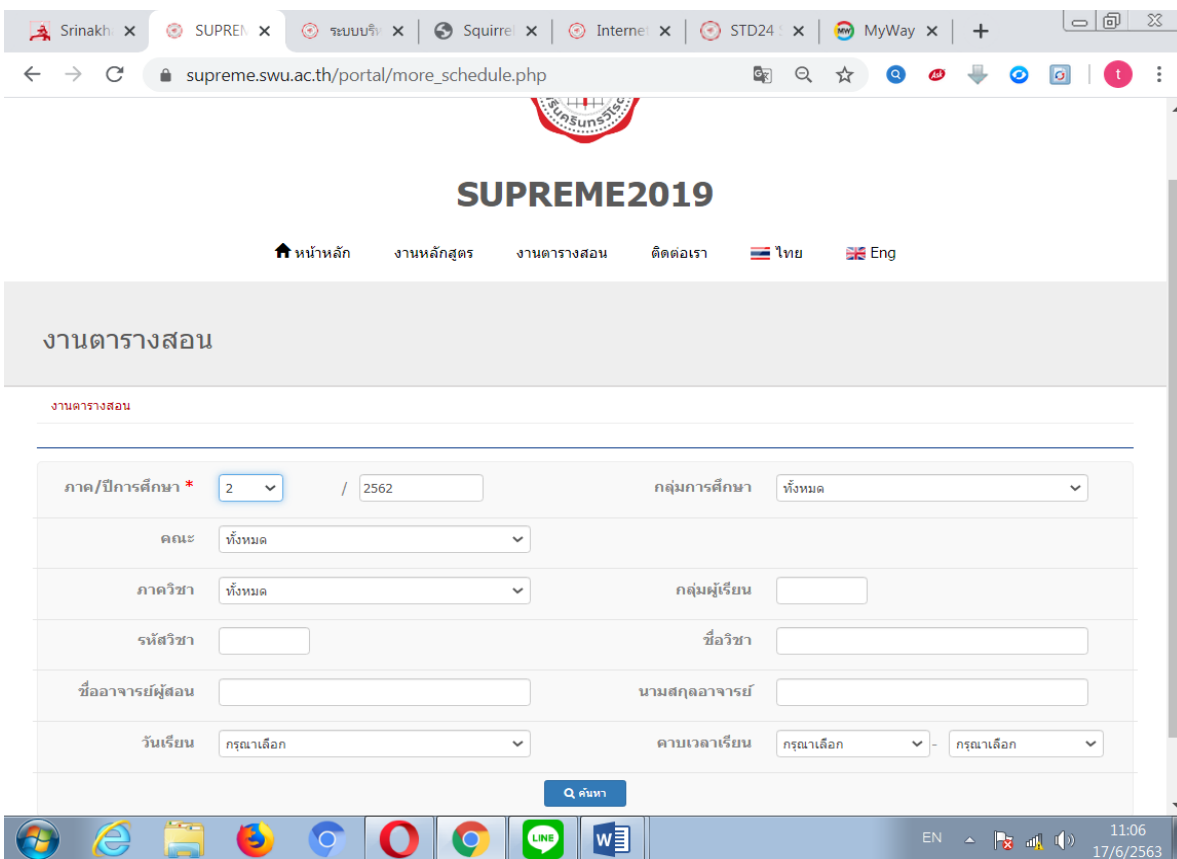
Srinakh ×
SUPREM ×
ระบบบริ ×
Squirre ×
Internet ×
STD24 ×
MyWay ×
+

supreme.swu.ac.th/portal/more_schedule.php

t

SUPREME2019

หน้าหลัก
งานหลักสูตร
งานตารางสอน
ติดต่อเรา
ไทย
Eng

งานตารางสอน

งานตารางสอน

| | | | |
|---|---|---|---|
| ภาค/ปีการศึกษา * | 2 / 2562 | กลุ่มการศึกษา | ทั้งหมด |
| คณะ | ทั้งหมด | | |
| ภาควิชา | ทั้งหมด | กลุ่มผู้เรียน | |
| รหัสวิชา | | ชื่อวิชา | |
| ชื่ออาจารย์ผู้สอน | | นามสกุลอาจารย์ | |
| วันเรียน | กรุณาเลือก | คาบเวลาเรียน | กรุณาเลือก - กรุณาเลือก |

ค้นหา

EN
11:06
17/6/2563